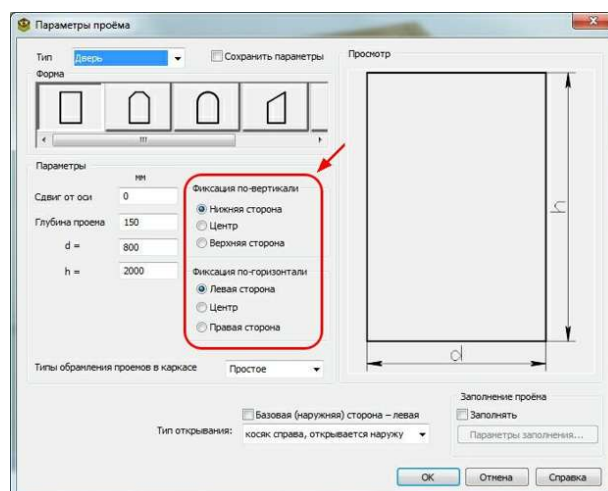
Параметры проёма

Тип Дверь
Сохранить параметры
Форма
Просмотр

Параметры
мм
Сдвиг от оси 0
Глубина проема 150
d = 800
h = 2000

Фиксация по-вертикали
Нижняя сторона
Центр
Верхняя сторона

Фиксация по-горизонтали
Левая сторона
Центр
Правая сторона

h
d

Типы обрамления проемов в каркасе Простое

Заполнение проёма
Базовая (наружняя) сторона – левая
Заполнять
Тип открывания: косяк справа, открывается наружу
Параметры заполнения...

OK Отмена Справка